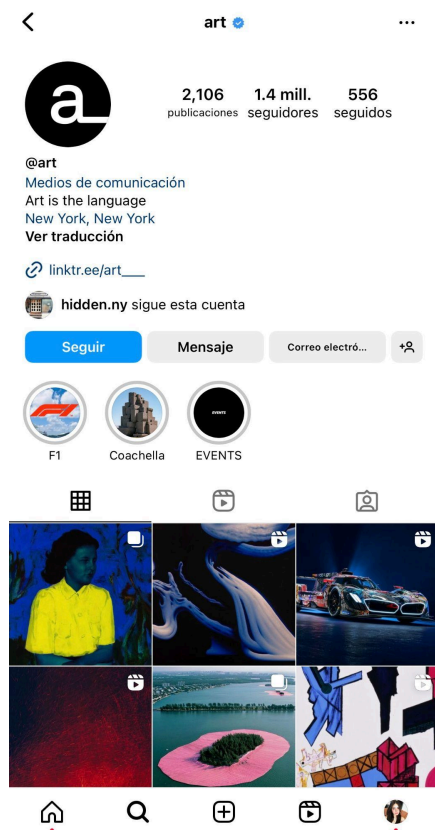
art

2,106 publicaciones
1.4 mill. seguidores
556 seguidos

@art
Medios de comunicación
Art is the language
New York, New York
Ver traducción

linktr.ee/art___

hidden.ny sigue esta cuenta

Seguir
Mensaje
Correo electró...

F1
Coachella
EVENTS

EVENTS